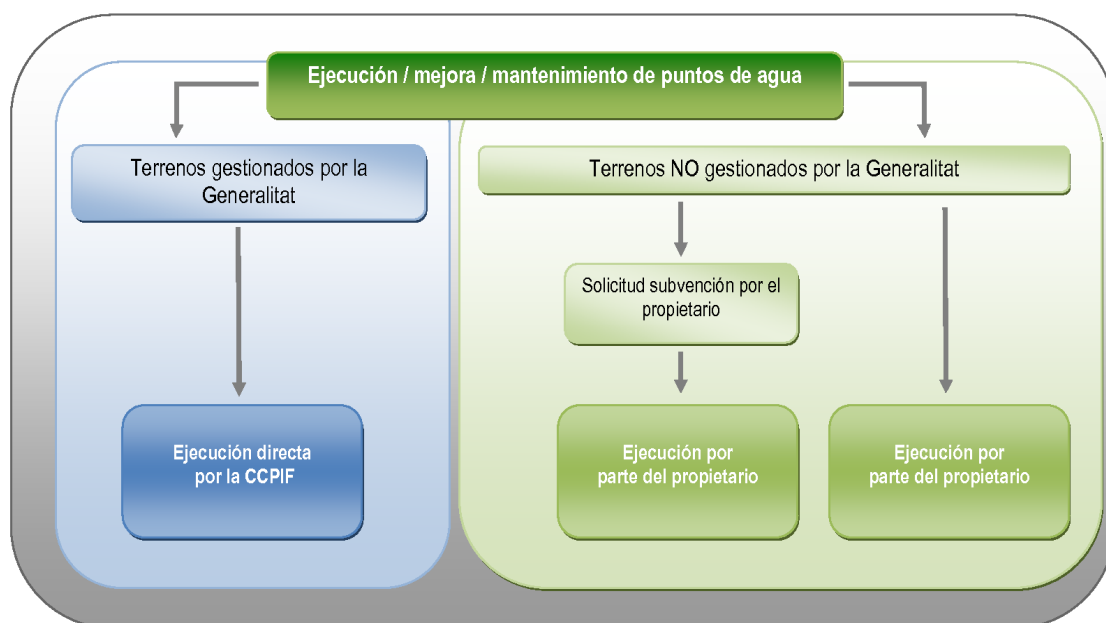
Ejecución / mejora / mantenimiento de puntos de agua

Terrenos gestionados por la Generalitat

Ejecución directa por la CCPIF

Terrenos NO gestionados por la Generalitat

Solicitud subvención por el propietario

Ejecución por parte del propietario

Ejecución por parte del propietario